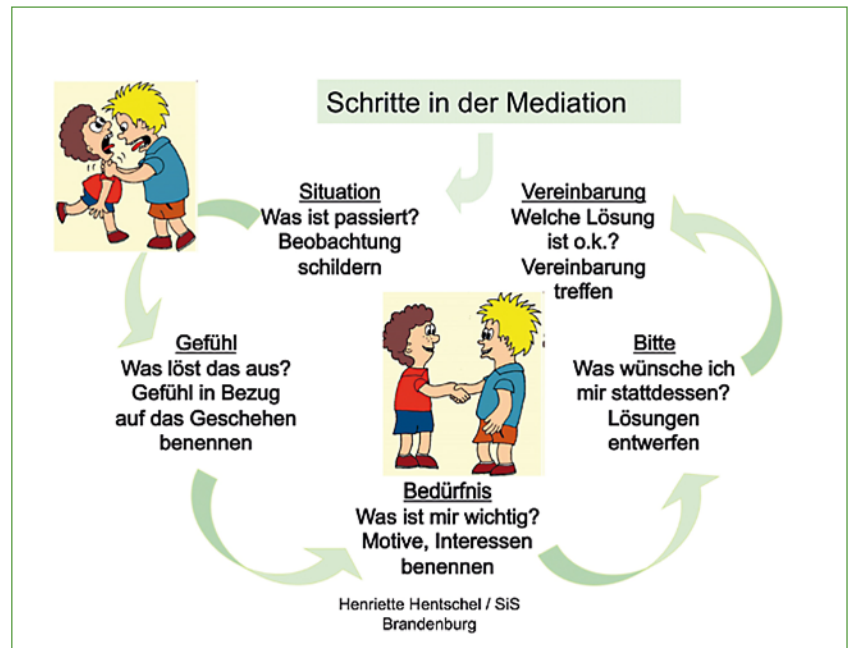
Schritte in der Mediation

Situation
Was ist passiert?
Beobachtung schildern

Vereinbarung
Welche Lösung ist o.k.?
Vereinbarung treffen

Gefühl
Was löst das aus?
Gefühl in Bezug auf das Geschehen benennen

Bitte
Was wünsche ich mir stattdessen?
Lösungen entwerfen

Bedürfnis
Was ist mir wichtig?
Motive, Interessen benennen

Henriette Hentschel / SiS
Brandenburg